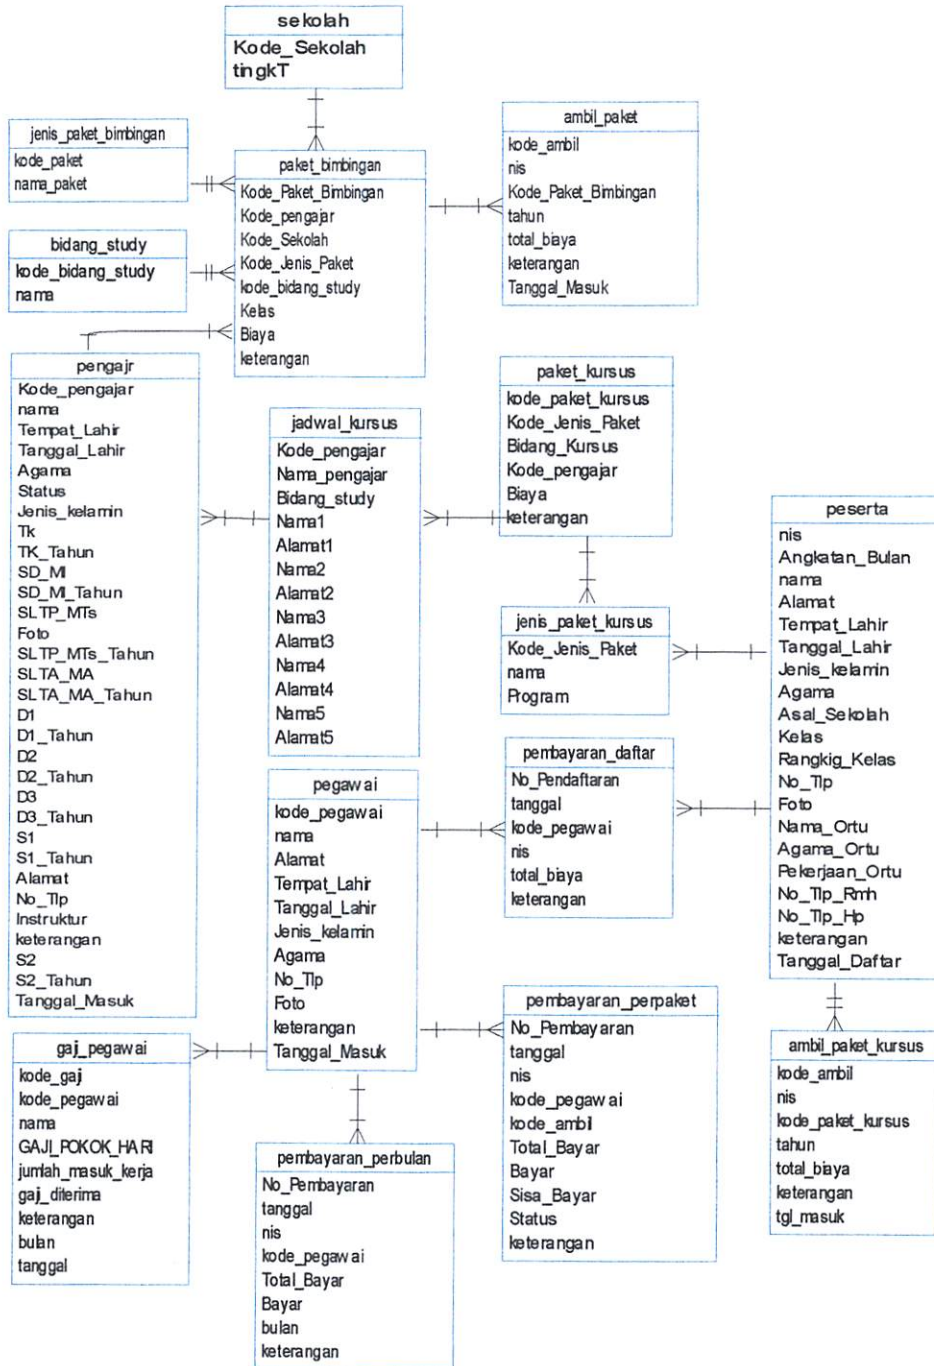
sekolah
Kode_Sekolah
tingkT

jenis_paket_bimbingan
kode_paket
nama_paket

paket_bimbingan
Kode_Paket_Bimbingan
Kode_pengajar
Kode_Sekolah
Kode_Jenis_Paket
kode_bidang_study
Kelas
Biaya
keterangan

ambil_paket
kode_ambil
nis
Kode_Paket_Bimbingan
tahun
total_biaya
keterangan
Tanggal_Masuk

bidang_study
kode_bidang_study
nama

pengajr
Kode_pengajar
nama
Tempat_Lahir
Tanggal_Lahir
Agama
Status
Jenis_kelamin
Tk
TK_Tahun
SD_MI
SD_MI_Tahun
SLTP_MTs
Foto
SLTP_MTs_Tahun
SLTA_MA
SLTA_MA_Tahun
D1
D1_Tahun
D2
D2_Tahun
D3
D3_Tahun
S1
S1_Tahun
Alamat
No_Tlp
Instruktur
keterangan
S2
S2_Tahun
Tanggal_Masuk

jadwal_kursus
Kode_pengajar
Nama_pengajar
Bidang_study
Nama1
Alamat1
Nama2
Alamat2
Nama3
Alamat3
Nama4
Alamat4
Nama5
Alamat5

paket_kursus
kode_paket_kursus
Kode_Jenis_Paket
Bidang_Kursus
Kode_pengajar
Biaya
keterangan

peserta
nis
Angkatan_Bulan
nama
Alamat
Tempat_Lahir
Tanggal_Lahir
Jenis_kelamin
Agama
Asal_Sekolah
Kelas
Rangkig_Kelas
No_Tlp
Foto
Nama_Ortu
Agama_Ortu
Pekerjaan_Ortu
No_Tlp_Rmh
No_Tlp_Hp
keterangan
Tanggal_Daftar

jenis_paket_kursus
Kode_Jenis_Paket
nama
Program

pembayaran_daftar
No_Pendaftaran
tanggal
kode_pegawai
nis
total_biaya
keterangan

pegawai
kode_pegawai
nama
Alamat
Tempat_Lahir
Tanggal_Lahir
Jenis_kelamin
Agama
No_Tlp
Foto
keterangan
Tanggal_Masuk

gaj_pegawai
kode_gaji
kode_pegawai
nama
GAJI_POKOK_HARI
jumlah_masuk_kerja
gaji_diterima
keterangan
bulan
tanggal

pembayaran_perpaket
No_Pembayaran
tanggal
nis
kode_pegawai
kode_ambil
Total_Bayar
Bayar
Sisa_Bayar
Status
keterangan

ambil_paket_kursus
kode_ambil
nis
kode_paket_kursus
tahun
total_biaya
keterangan
tgl_masuk

pembayaran_perbulan
No_Pembayaran
tanggal
nis
kode_pegawai
Total_Bayar
Bayar
bulan
keterangan